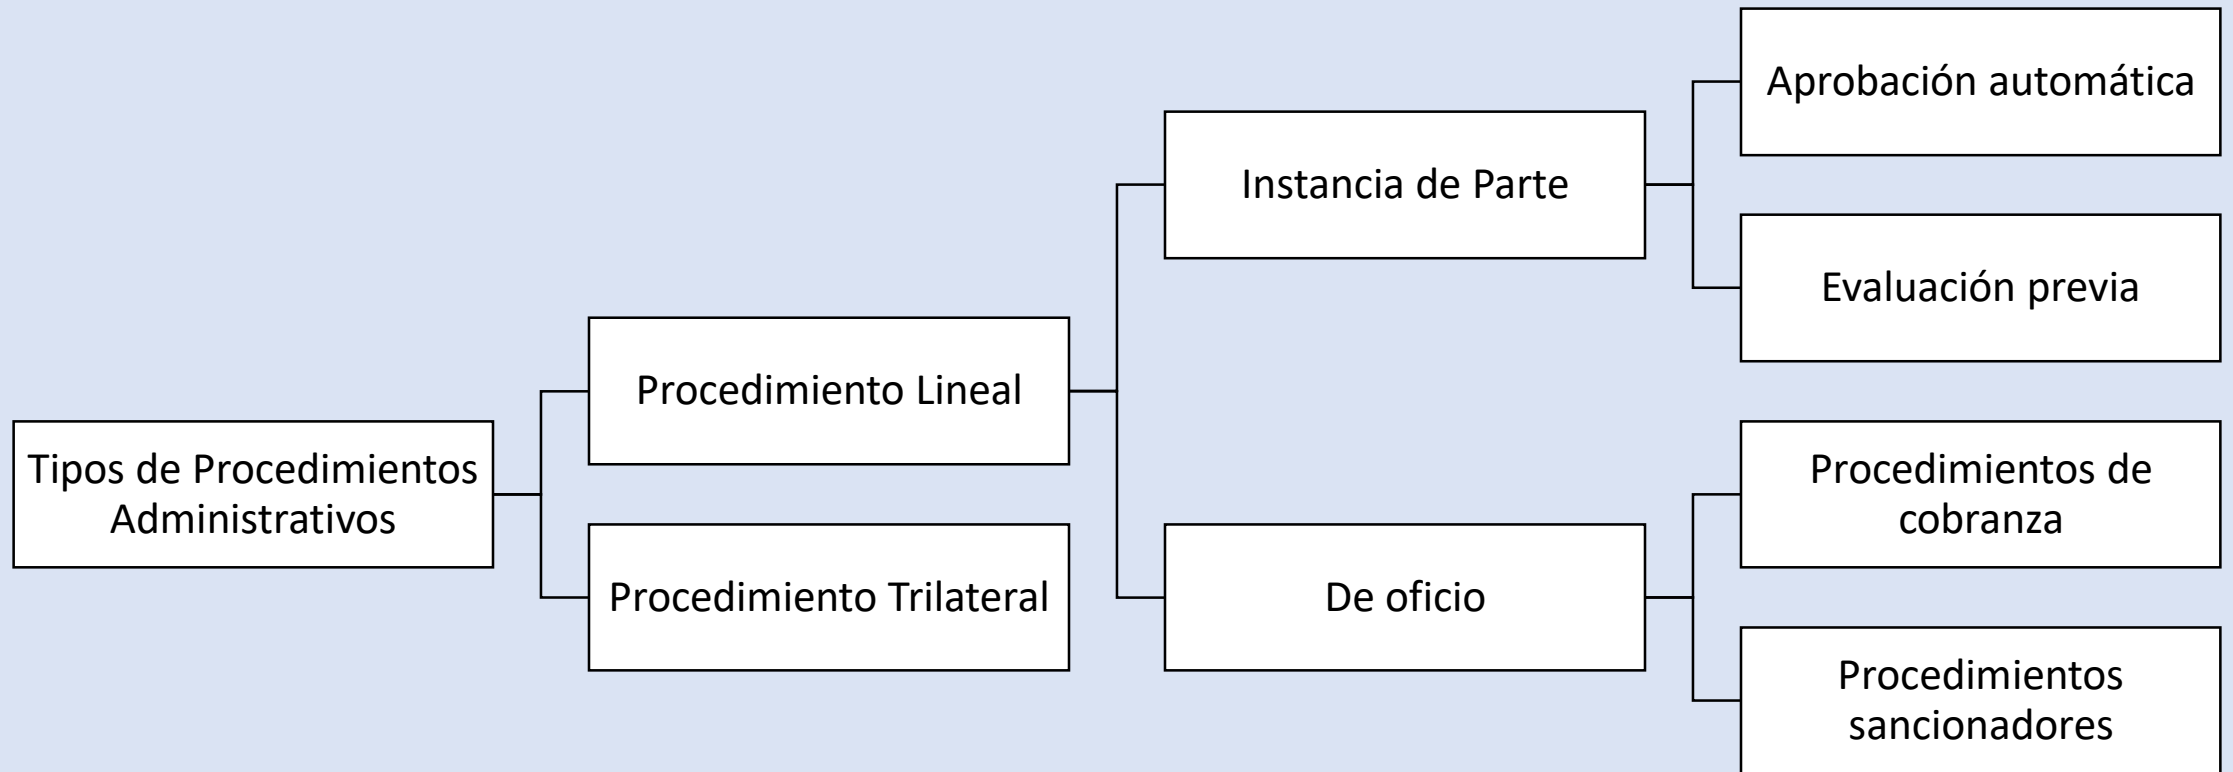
Tipos de Procedimientos Administrativos

Procedimiento Lineal

Procedimiento Trilateral

Instancia de Parte

De oficio

Aprobación automática

Evaluación previa

Procedimientos de cobranza

Procedimientos sancionadores